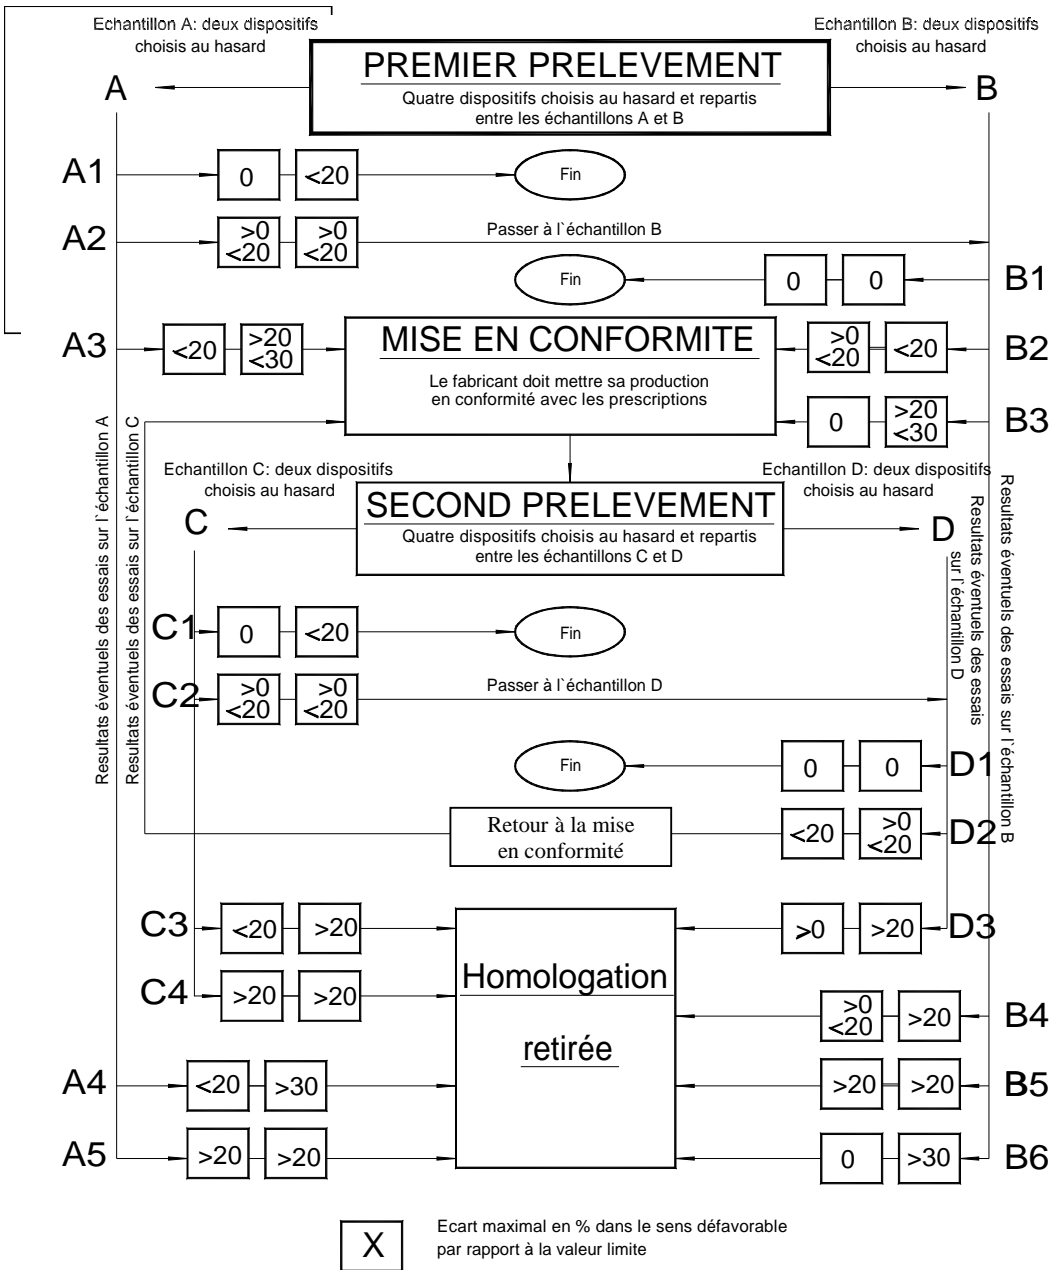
Echantillon A: deux dispositifs choisis au hasard

Echantillon B: deux dispositifs choisis au hasard

PREMIER PRELEVEMENT

Quatre dispositifs choisis au hasard et repartis entre les échantillons A et B

A

B

A1 0 <20 Fin

A2 >0 <20 >0 <20 Passer à l`échantillon B

Fin 0 0 B1

A3 <20 >20 <30

MISE EN CONFORMITE

Le fabricant doit mettre sa production en conformité avec les prescriptions

>0 <20 <20 B2

0 >20 <30 B3

Resultats éventuels des essais sur l`échantillon A

Resultats éventuels des essais sur l`échantillon C

Echantillon C: deux dispositifs choisis au hasard

Echantillon D: deux dispositifs choisis au hasard

SECOND PRELEVEMENT

Quatre dispositifs choisis au hasard et repartis entre les échantillons C et D

C

D

Resultats éventuels des essais sur l`échantillon D

Resultats éventuels des essais sur l`échantillon B

C1 0 <20 Fin

C2 >0 <20 >0 <20 Passer à l`échantillon D

Fin 0 0 D1

Retour à la mise en conformité

<20 >0 <20 D2

C3 <20 >20

>0 >20 D3

C4 >20 >20

Homologation

retirée

>0 <20 >20 B4

A4 <20 >30

>20 >20 B5

A5 >20 >20

0 >30 B6

X

Ecart maximal en % dans le sens défavorable par rapport à la valeur limite